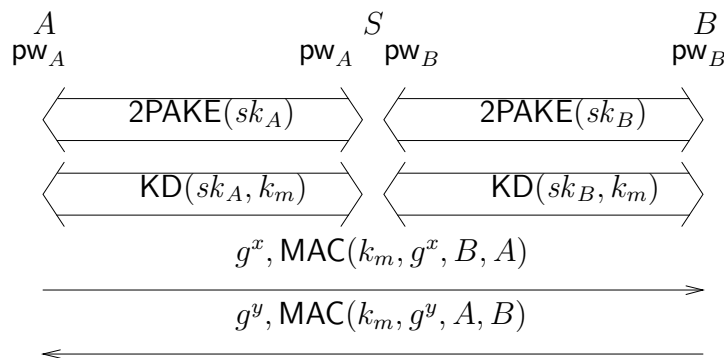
$A$ $S$ $B$

$\mathsf{pw}_A$ $\mathsf{pw}_A$ $\mathsf{pw}_B$ $\mathsf{pw}_B$

$\mathsf{2PAKE}(sk_A)$ $\mathsf{2PAKE}(sk_B)$

$\mathsf{KD}(sk_A, k_m)$ $\mathsf{KD}(sk_B, k_m)$

$g^x, \mathsf{MAC}(k_m, g^x, B, A)$

$g^y, \mathsf{MAC}(k_m, g^y, A, B)$